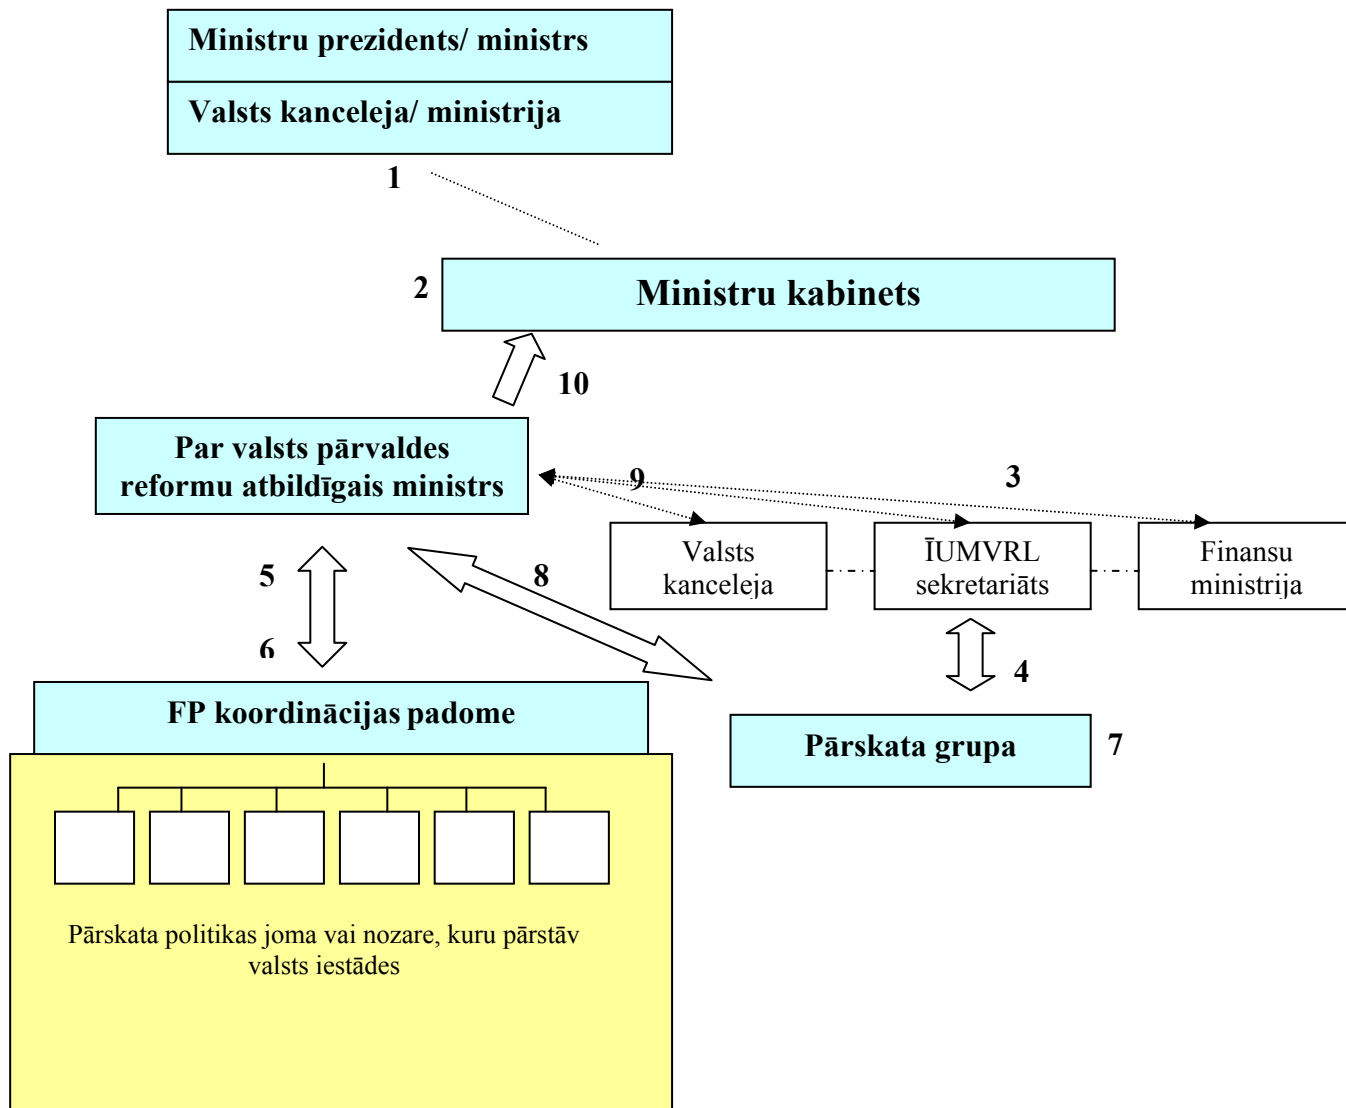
Ministru prezidents/ ministrs

Valsts kanceleja/ ministrija

1

2

Ministru kabinets

10

Par valsts pārvaldes reformu atbildīgais ministrs

9

3

Valsts kanceleja

ĪUMVRL sekretariāts

Finansu ministrija

5

8

6

4

FP koordinācijas padome

Pārskata grupa

7

Pārskata politikas joma vai nozare, kuru pārstāv valsts iestādes